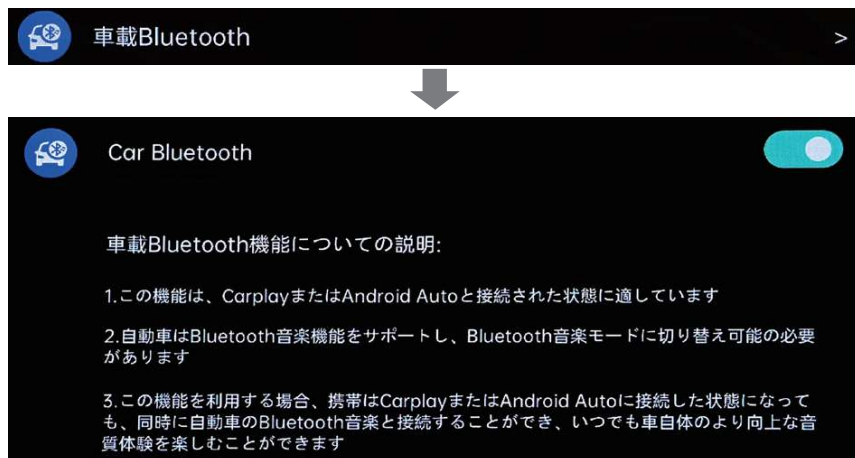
車載Bluetooth >

Car Bluetooth

車載Bluetooth機能についての説明:

1.この機能は、CarplayまたはAndroid Autoと接続された状態に適しています

2.自動車はBluetooth音楽機能をサポートし、Bluetooth音楽モードに切り替え可能の必要があります

3.この機能を利用する場合、携帯はCarplayまたはAndroid Autoに接続した状態になっても、同時に自動車のBluetooth音楽と接続することができ、いつでも車自体のより向上な音質体験を楽しむことができます